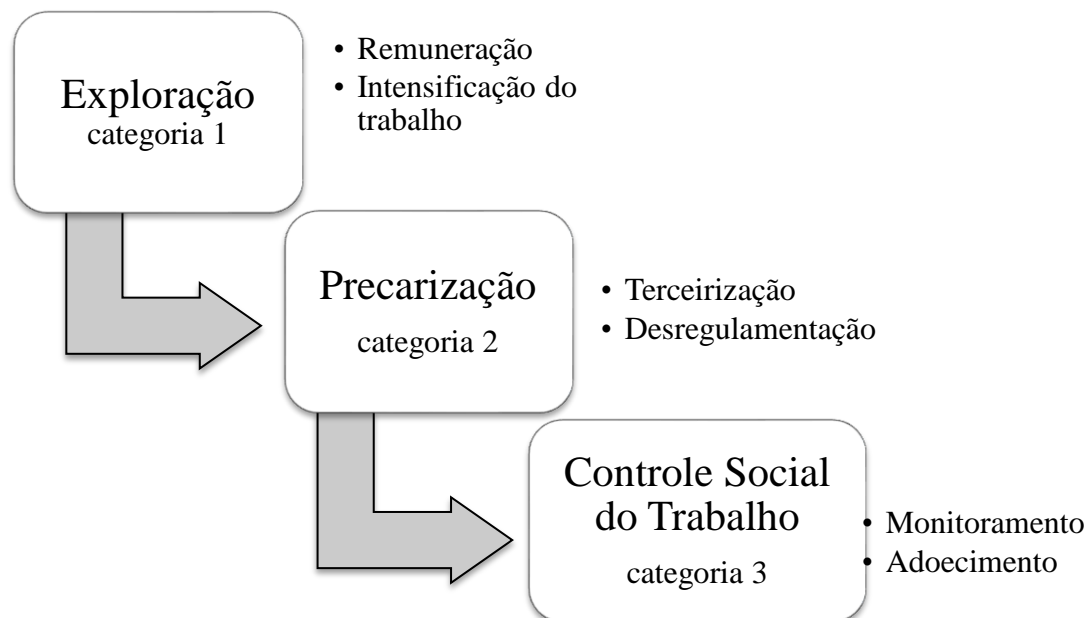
Exploração
categoria 1

• Remuneração
• Intensificação do trabalho

Precarização
categoria 2

• Terceirização
• Desregulamentação

Controle Social do Trabalho
categoria 3

• Monitoramento
• Adoecimento